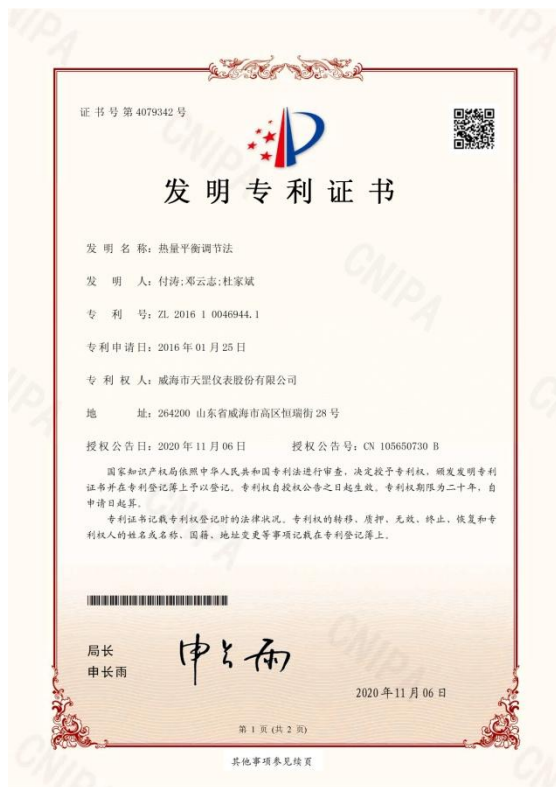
证书号第4079342号

发明专利证书

发明名称：热量平衡调节法

发 明 人：付涛;邓云志;杜家斌

专 利 号：ZL 2016 1 0046944.1

专利申请日：2016年01月25日

专 利 权 人：威海市天罡仪表股份有限公司

地 址：264200 山东省威海市高区恒瑞街28号

授权公告日：2020年11月06日 授权公告号：CN 105650730 B

国家知识产权局依照中华人民共和国专利法进行审查，决定授予专利权，颁发发明专利证书并在专利登记簿上予以登记。专利权自授权公告之日起生效。专利权期限为二十年，自申请日起算。

专利证书记载专利权登记时的法律状况。专利权的转移、质押、无效、终止、恢复和专利权人的姓名或名称、国籍、地址变更等事项记载在专利登记簿上。

局长
申长雨

申长雨

2020年11月06日

第1页（共2页）

其他事项参见续页

CNIPA